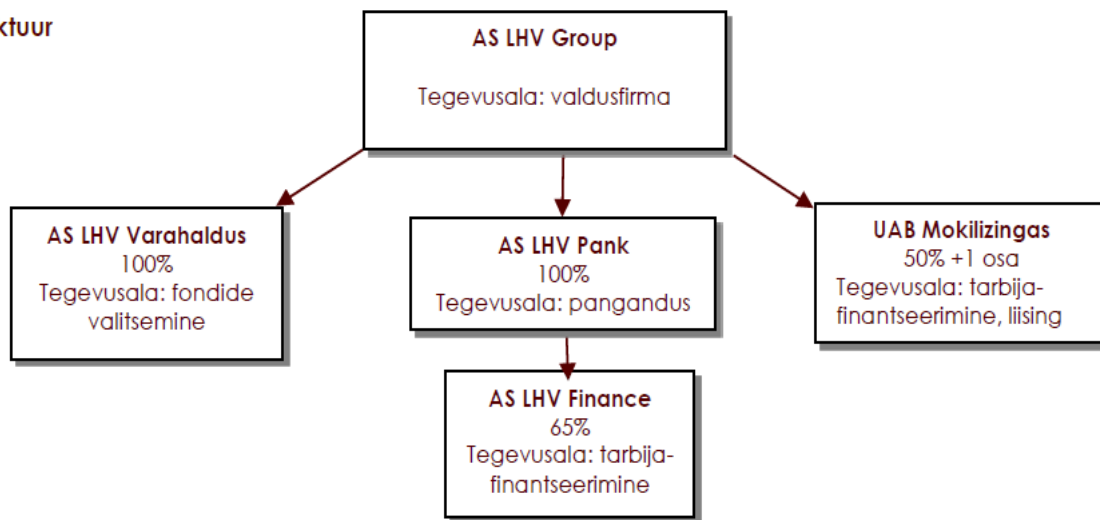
ktuur

AS LHV Group

Tegevusala: valdusfirma

AS LHV Varahaldus
100%
Tegevusala: fondide valitsemine

AS LHV Pank
100%
Tegevusala: pangandus

UAB Mokilizingas
50% +1 osa
Tegevusala: tarbijafinantseerimine, liising

AS LHV Finance
65%
Tegevusala: tarbijafinantseerimine